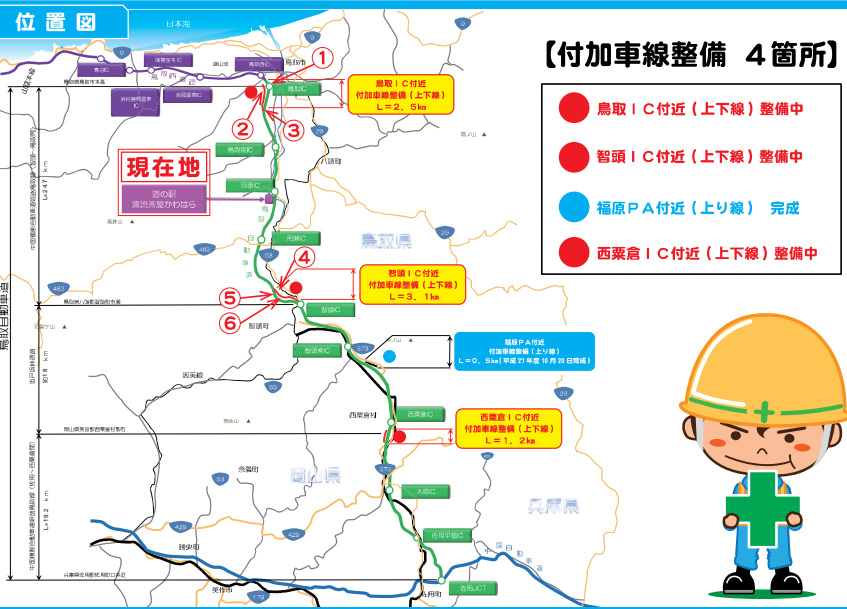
位置図

【付加車線整備 4箇所】

鳥取IC付近（上下線）整備中
智頭IC付近（上下線）整備中
福原PA付近（上り線） 完成
西粟倉IC付近（上下線）整備中

現在地
道の駅
清流茶屋かわはら

日本海
9
鳥取西IC
鳥取IC
鳥取市
①
鳥取IC付近
付加車線整備（上下線）
L＝2．5km
②
③
29
河原IC
用瀬IC
482
53
④
智頭IC付近
付加車線整備（上下線）
L＝3．1km
⑤
⑥
智頭IC
智頭町
智頭南IC
373
福原PA付近
付加車線整備（上り線）
L＝0．5km（平成27年度10月20日完成）
西粟倉IC付近
付加車線整備（上下線）
L＝1．2km
西粟倉IC
西粟倉村
大原IC
佐用平福IC
佐用JCT
鳥取県
岡山県
兵庫県
八頭町
因美線
奈義町
429
美作市
179
佐用町
鳥取自動車道
L=24.7km
約18km
L=19.2km